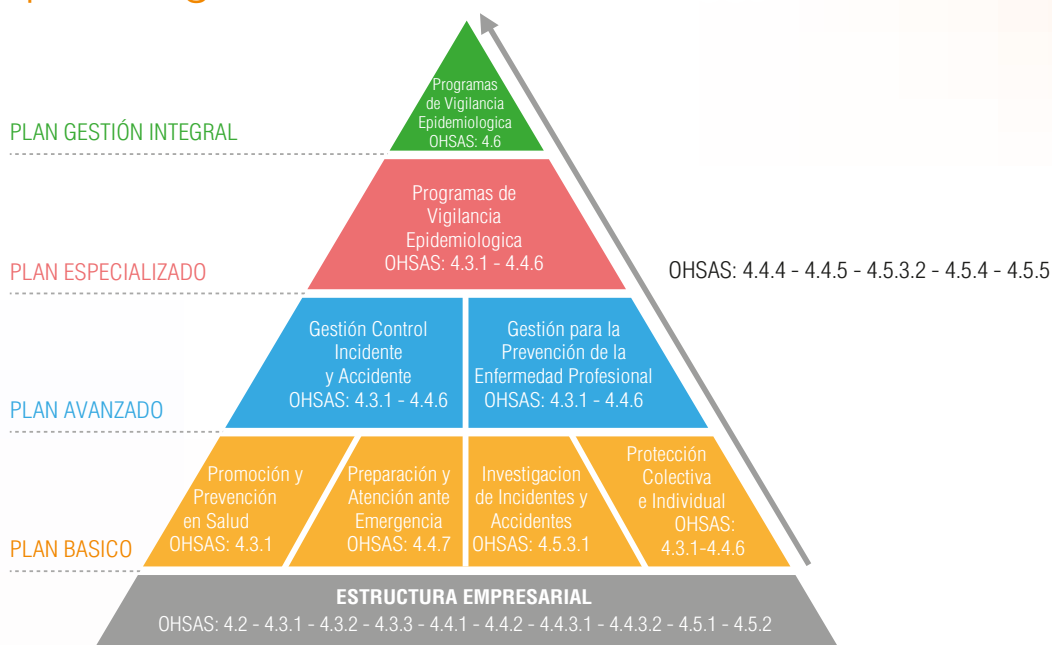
PLAN GESTIÓN INTEGRAL

Programas de Vigilancia Epidemiologica OHSAS: 4.6

PLAN ESPECIALIZADO

Programas de Vigilancia Epidemiologica OHSAS: 4.3.1 - 4.4.6

OHSAS: 4.4.4 - 4.4.5 - 4.5.3.2 - 4.5.4 - 4.5.5

PLAN AVANZADO

Gestión Control Incidente y Accidente OHSAS: 4.3.1 - 4.4.6

Gestión para la Prevención de la Enfermedad Profesional OHSAS: 4.3.1 - 4.4.6

PLAN BASICO

Promoción y Prevención en Salud OHSAS: 4.3.1

Preparación y Atención ante Emergencia OHSAS: 4.4.7

Investigacion de Incidentes y Accidentes OHSAS: 4.5.3.1

Protección Colectiva e Individual OHSAS: 4.3.1-4.4.6

ESTRUCTURA EMPRESARIAL
OHSAS: 4.2 - 4.3.1 - 4.3.2 - 4.3.3 - 4.4.1 - 4.4.2 - 4.4.3.1 - 4.4.3.2 - 4.5.1 - 4.5.2